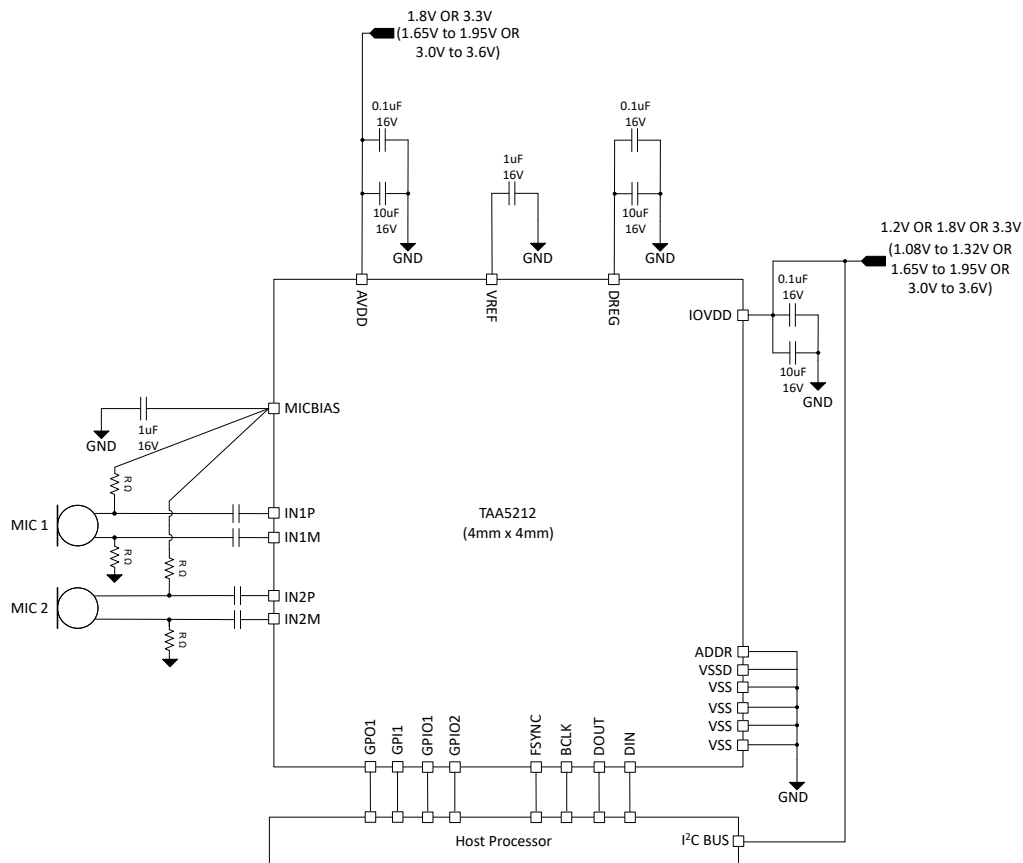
1.8V OR 3.3V
(1.65V to 1.95V OR 3.0V to 3.6V)

0.1uF
16V

10uF
16V

GND

1uF
16V

GND

0.1uF
16V

10uF
16V

GND

1.2V OR 1.8V OR 3.3V
(1.08V to 1.32V OR 1.65V to 1.95V OR 3.0V to 3.6V)

0.1uF
16V

10uF
16V

GND

AVDD
VREF
DREG
IOVDD

MICBIAS

GND
1uF
16V

R Ω

MIC 1

R Ω

R Ω

MIC 2

R Ω

IN1P
IN1M
IN2P
IN2M

TAA5212
(4mm x 4mm)

ADDR
VSSD
VSS
VSS
VSS
VSS

GND

GPO1
GPI1
GPIO1
GPIO2
FSYNC
BCLK
DOUT
DIN

Host Processor

I$^2$C BUS